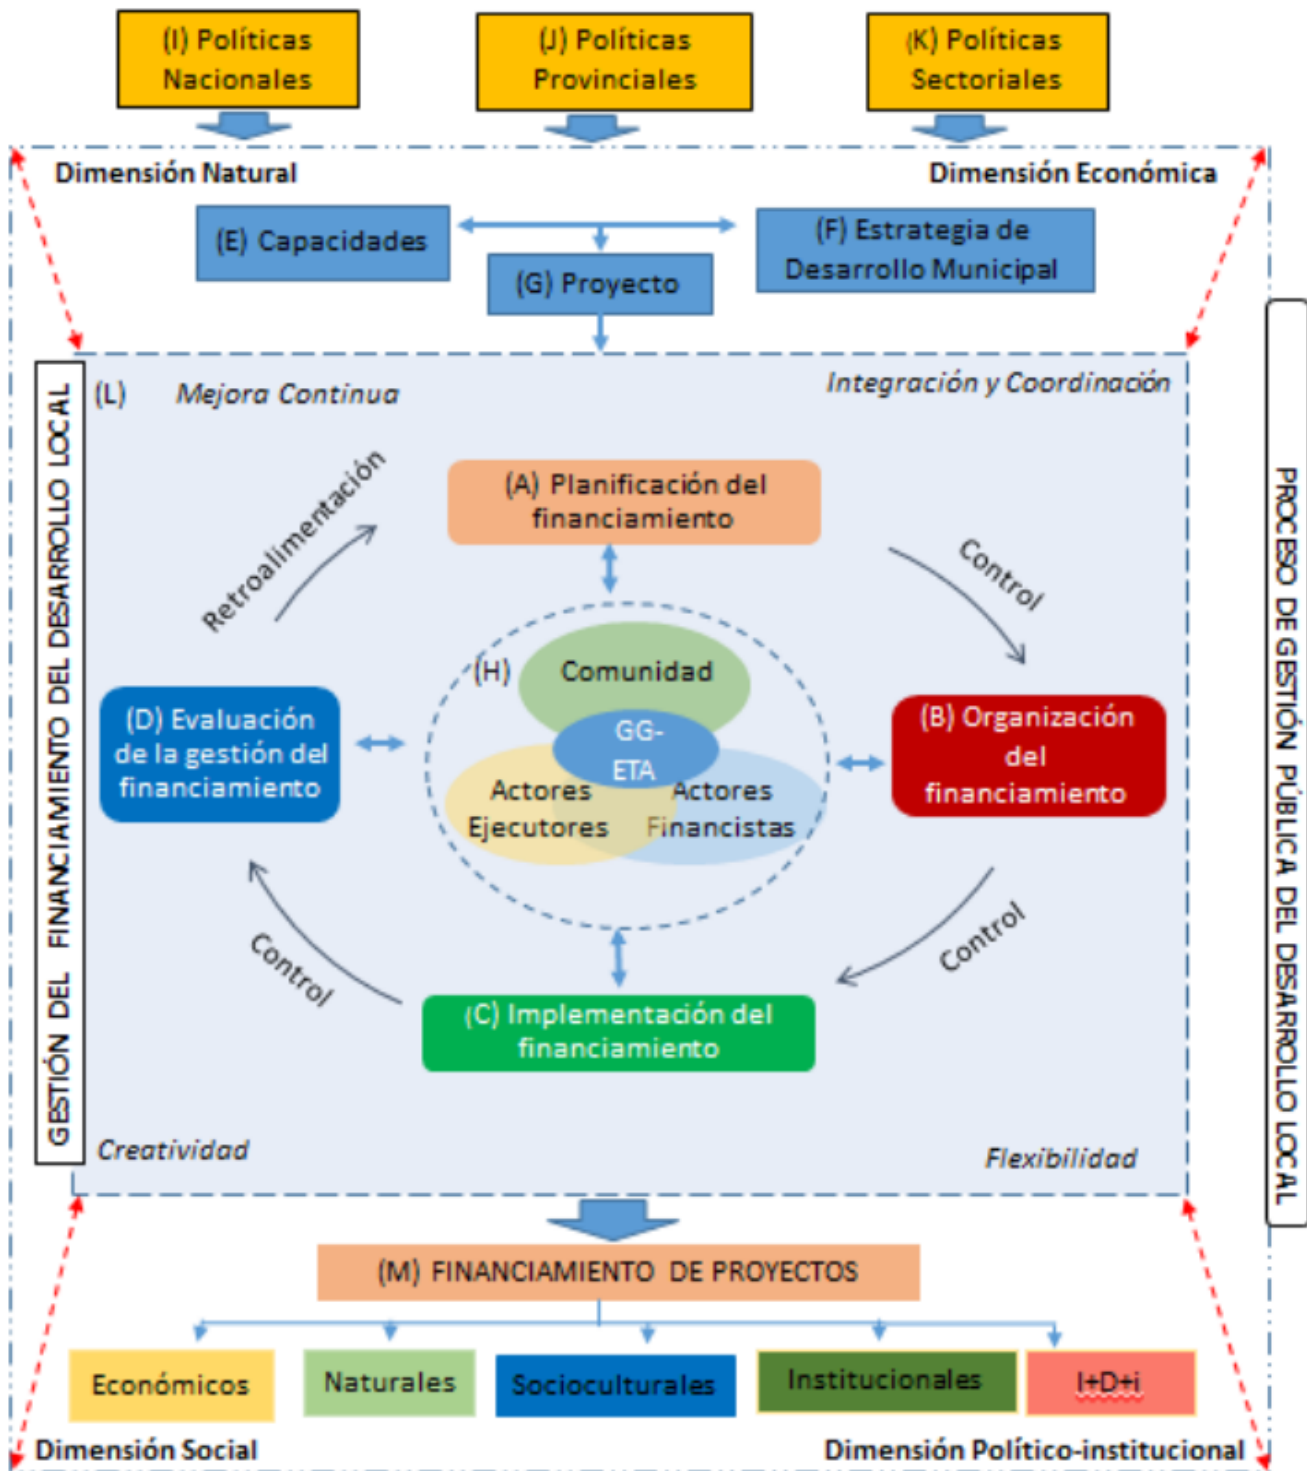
(I) Políticas Nacionales

(J) Políticas Provinciales

(K) Políticas Sectoriales

Dimensión Natural

Dimensión Económica

(E) Capacidades

(F) Estrategia de Desarrollo Municipal

(G) Proyecto

GESTIÓN DEL FINANCIAMIENTO DEL DESARROLLO LOCAL

(L)

Mejora Continua

Integración y Coordinación

Retroalimentación

(A) Planificación del financiamiento

Control

(H)

Comunidad

GG-ETA

Actores Ejecutores

Actores Financistas

(D) Evaluación de la gestión del financiamiento

(B) Organización del financiamiento

Control

Control

(C) Implementación del financiamiento

Creatividad

Flexibilidad

PROCESO DE GESTIÓN PÚBLICA DEL DESARROLLO LOCAL

(M) FINANCIAMIENTO DE PROYECTOS

Económicos

Naturales

Socioculturales

Institucionales

I+D+i

Dimensión Social

Dimensión Político-institucional